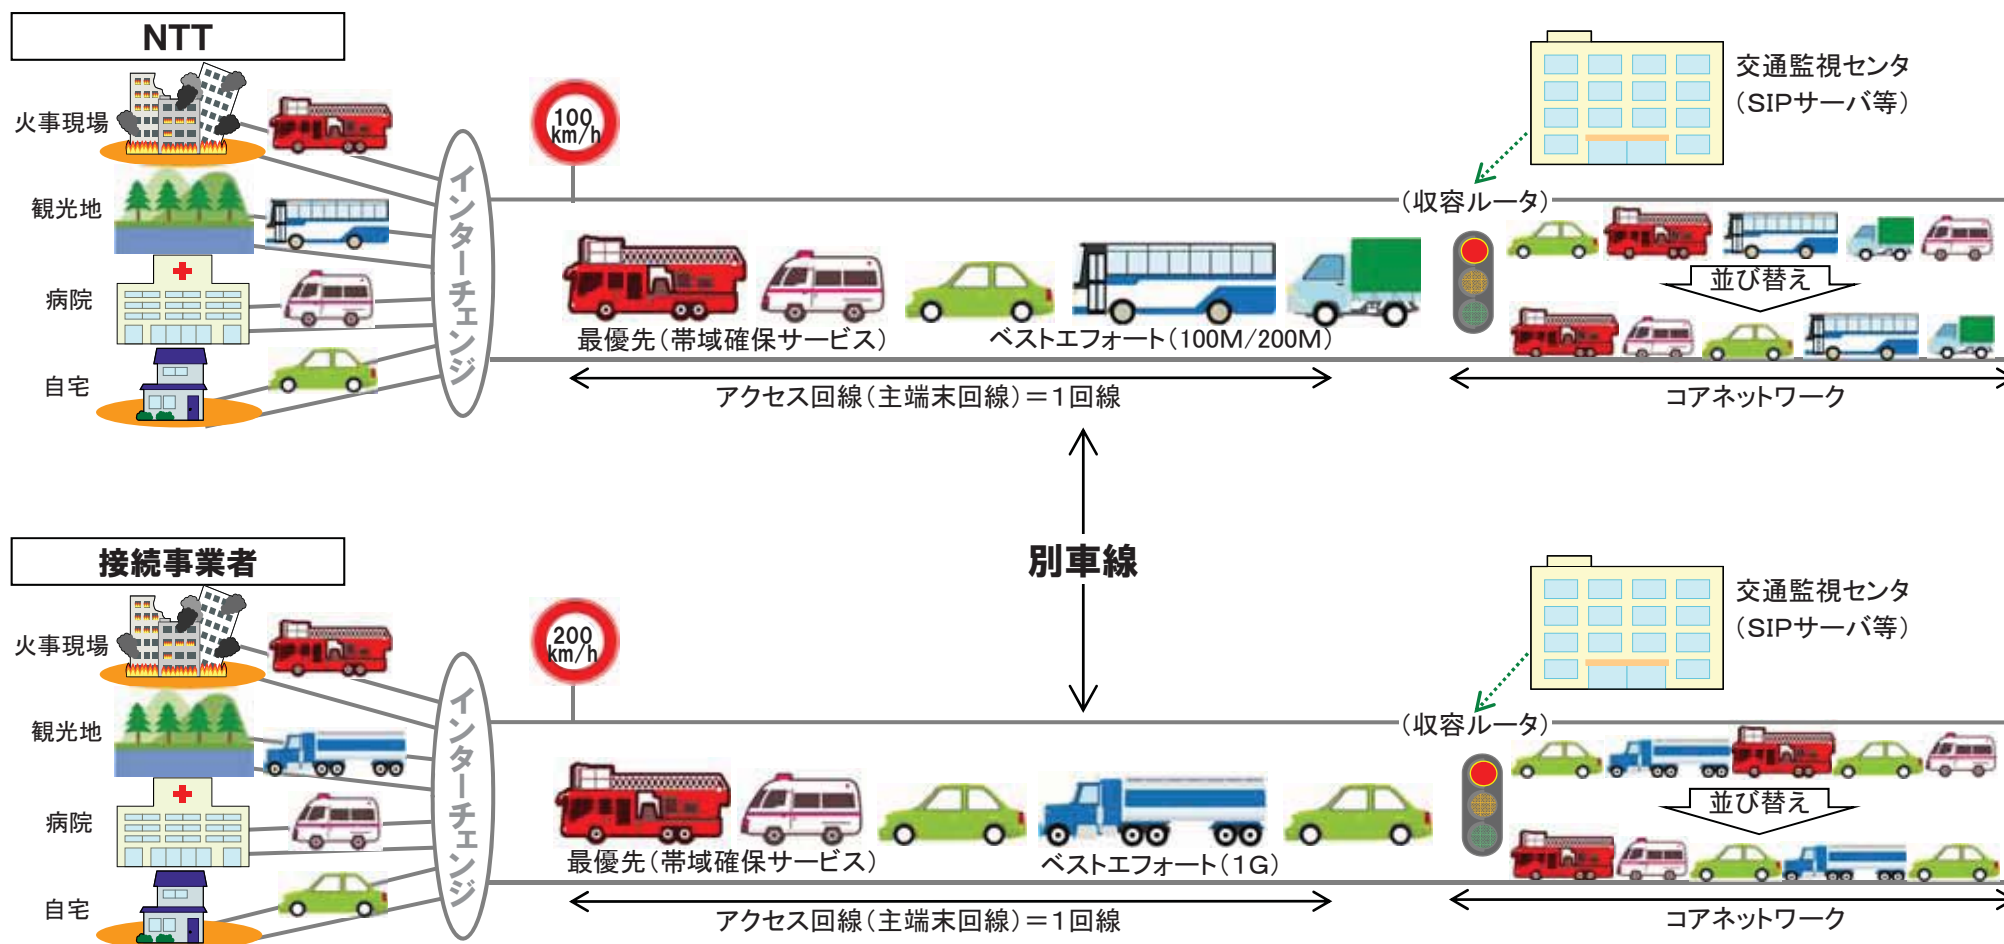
NTT

火事現場

観光地

病院

自宅

インターチェンジ

100 km/h

交通監視センタ（SIPサーバ等）

（収容ルータ）

並び替え

最優先（帯域確保サービス）

ベストエフォート（100M/200M）

アクセス回線（主端末回線）＝１回線

コアネットワーク

別車線

接続事業者

火事現場

観光地

病院

自宅

インターチェンジ

200 km/h

交通監視センタ（SIPサーバ等）

（収容ルータ）

並び替え

最優先（帯域確保サービス）

ベストエフォート（1G）

アクセス回線（主端末回線）＝１回線

コアネットワーク